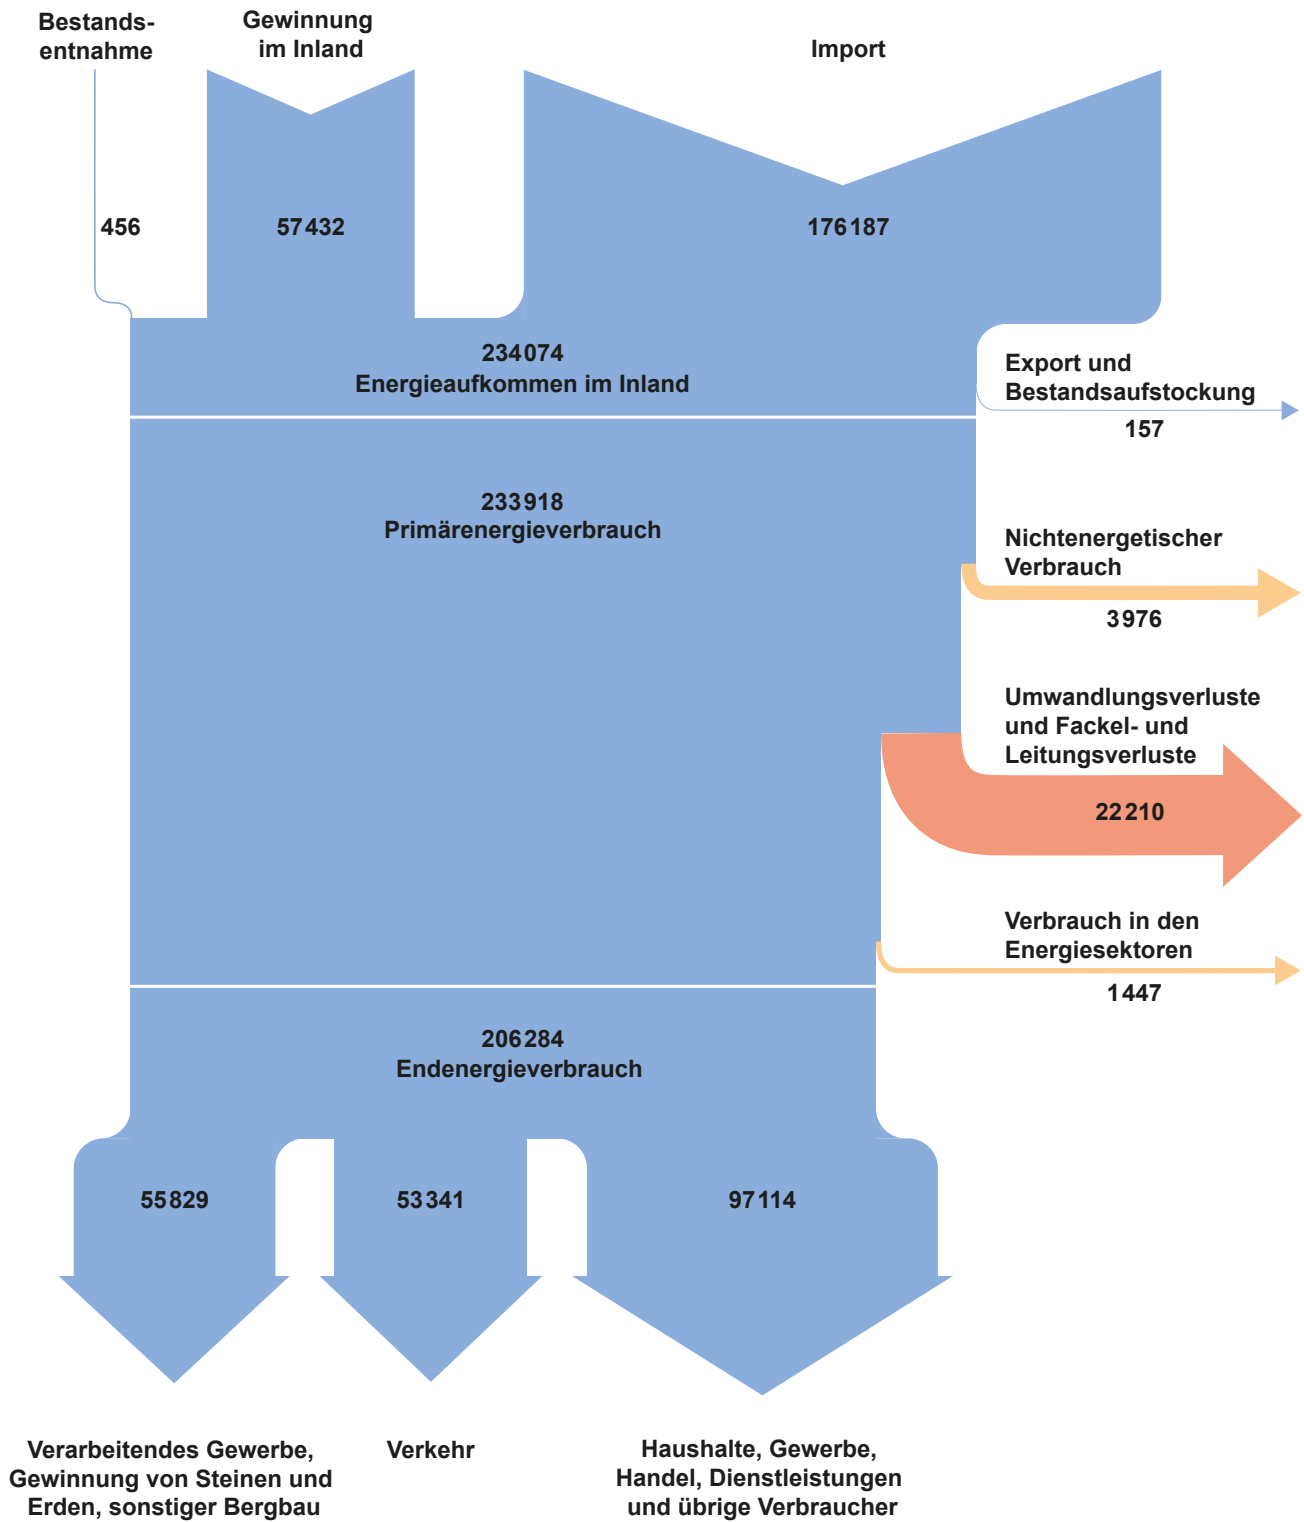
Bestandsentnahme

Gewinnung im Inland

Import

456

57432

176187

234074
Energieaufkommen im Inland

Export und Bestandsaufstockung
157

233918
Primärenergieverbrauch

Nichtenergetischer Verbrauch
3976

Umwandlungsverluste und Fackel- und Leitungsverluste
22210

Verbrauch in den Energiesektoren
1447

206284
Endenergieverbrauch

55829

53341

97114

Verarbeitendes Gewerbe, Gewinnung von Steinen und Erden, sonstiger Bergbau

Verkehr

Haushalte, Gewerbe, Handel, Dienstleistungen und übrige Verbraucher